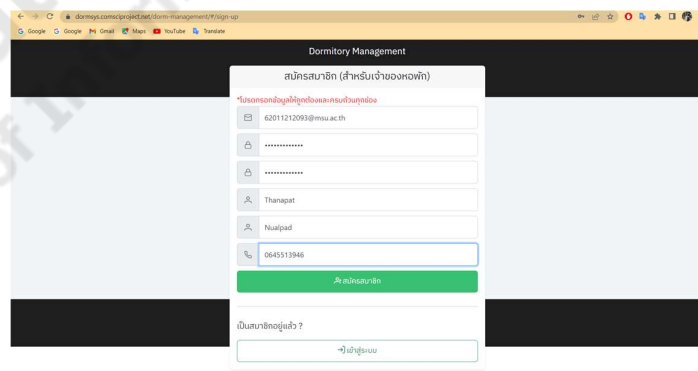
dormsys.comsciproject.net/dorm-management/#/sign-up

Google Google Gmail Maps YouTube Translate

Dormitory Management

สมัครสมาชิก (สำหรับเจ้าของหอพัก)

*โปรดกรอกข้อมูลให้ถูกต้องและครบถ้วนทุกช่อง

62011212093@msu.ac.th

•••••••••••••

•••••••••••••

Thanapat

Nualpad

0645513946

สมัครสมาชิก

เป็นสมาชิกอยู่แล้ว ?

เข้าสู่ระบบ